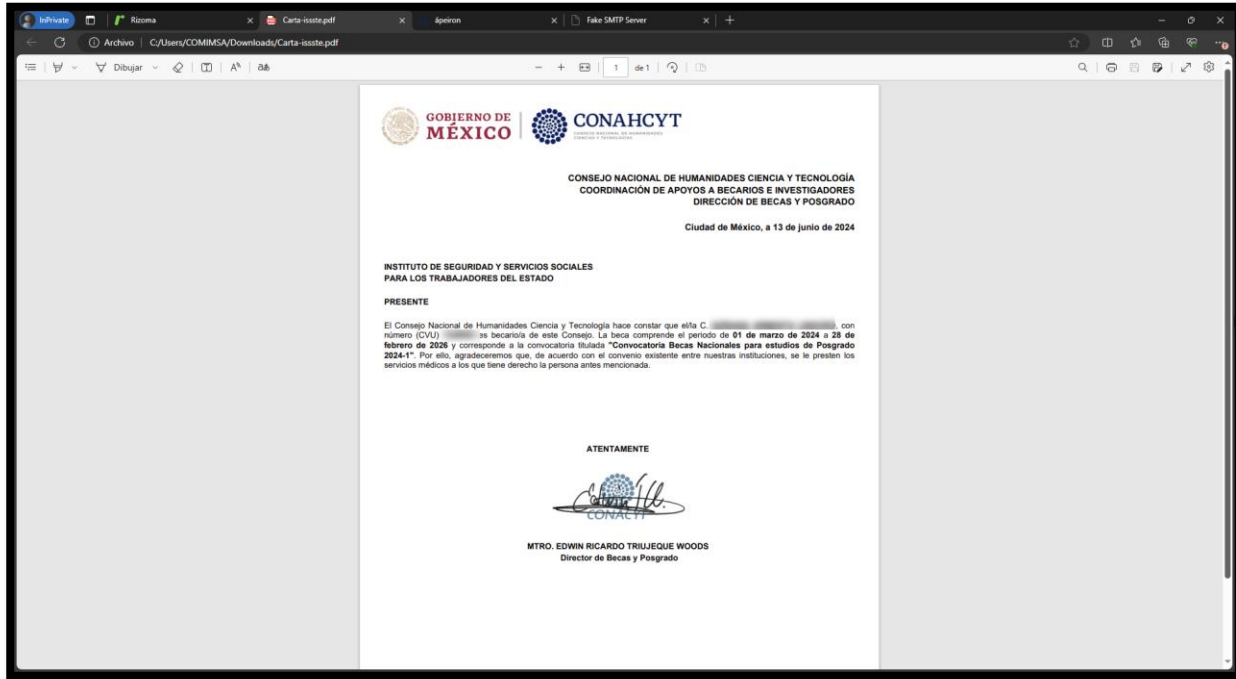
InPrivate Rizoma Carta-issste.pdf ápeiron Fake SMTP Server

Archivo | C:/Users/COMIMSA/Downloads/Carta-issste.pdf

Dibujar 1 de 1

GOBIERNO DE MÉXICO | CONAHCYT CONSEJO NACIONAL DE HUMANIDADES CIENCIAS Y TECNOLOGÍAS

CONSEJO NACIONAL DE HUMANIDADES CIENCIA Y TECNOLOGÍA
COORDINACIÓN DE APOYOS A BECARIOS E INVESTIGADORES
DIRECCIÓN DE BECAS Y POSGRADO

Ciudad de México, a 13 de junio de 2024

INSTITUTO DE SEGURIDAD Y SERVICIOS SOCIALES PARA LOS TRABAJADORES DEL ESTADO

PRESENTE

El Consejo Nacional de Humanidades Ciencia y Tecnología hace constar que el/la C. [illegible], con número (CVU) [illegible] es becario/a de este Consejo. La beca comprende el periodo de 01 de marzo de 2024 a 28 de febrero de 2026 y corresponde a la convocatoria titulada "Convocatoria Becas Nacionales para estudios de Posgrado 2024-1". Por ello, agradeceremos que, de acuerdo con el convenio existente entre nuestras instituciones, se le presten los servicios médicos a los que tiene derecho la persona antes mencionada.

ATENTAMENTE

CONACYT

MTRO. EDWIN RICARDO TRIUJEQUE WOODS
Director de Becas y Posgrado